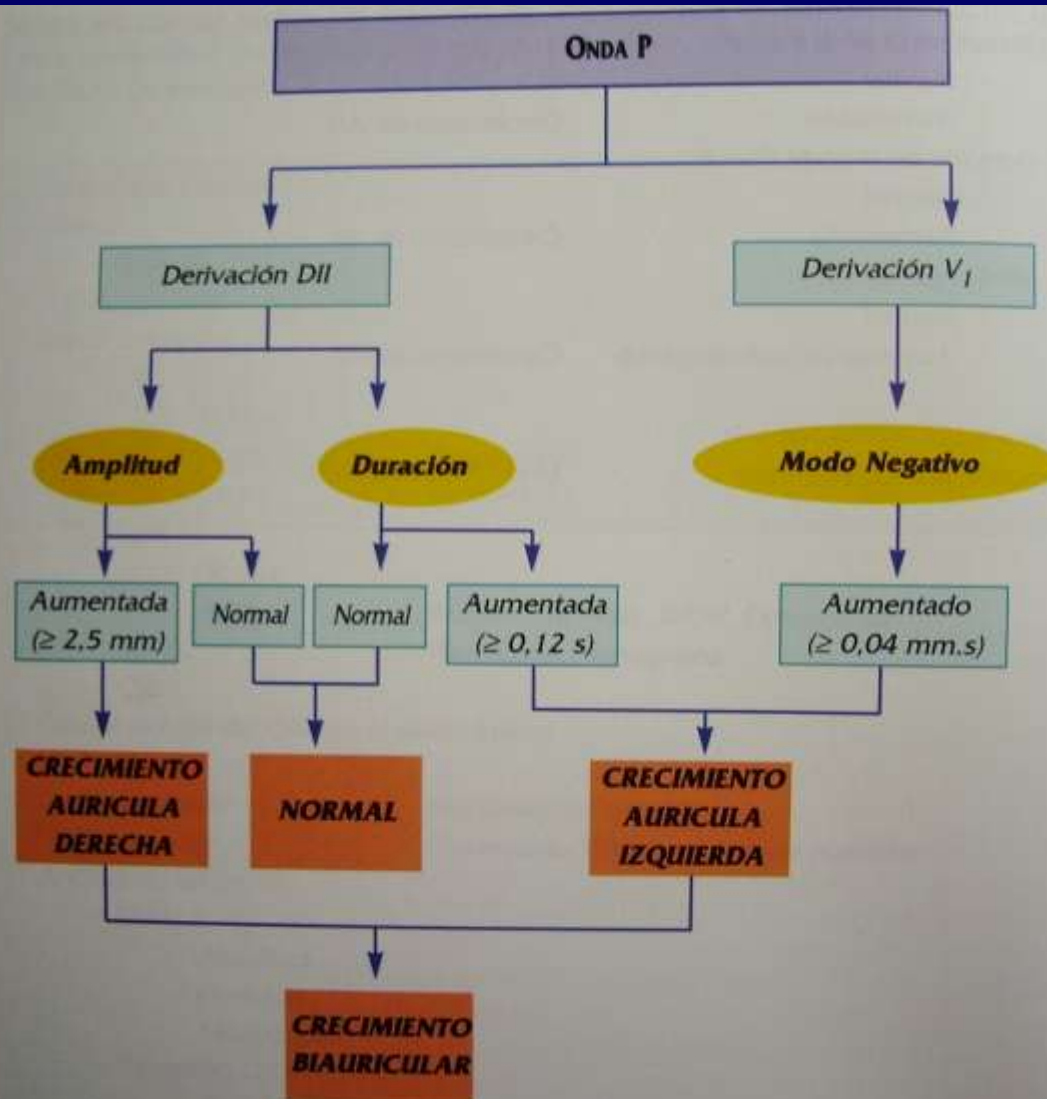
ONDA P

Derivación DII

Derivación $V_1$

Amplitud

Duración

Modo Negativo

Aumentada ($\geq 2,5$ mm)

Normal

Normal

Aumentada ($\geq 0,12$ s)

Aumentado ($\geq 0,04$ mm.s)

CRECIMIENTO AURICULA DERECHA

NORMAL

CRECIMIENTO AURICULA IZQUIERDA

CRECIMIENTO BIAURICULAR